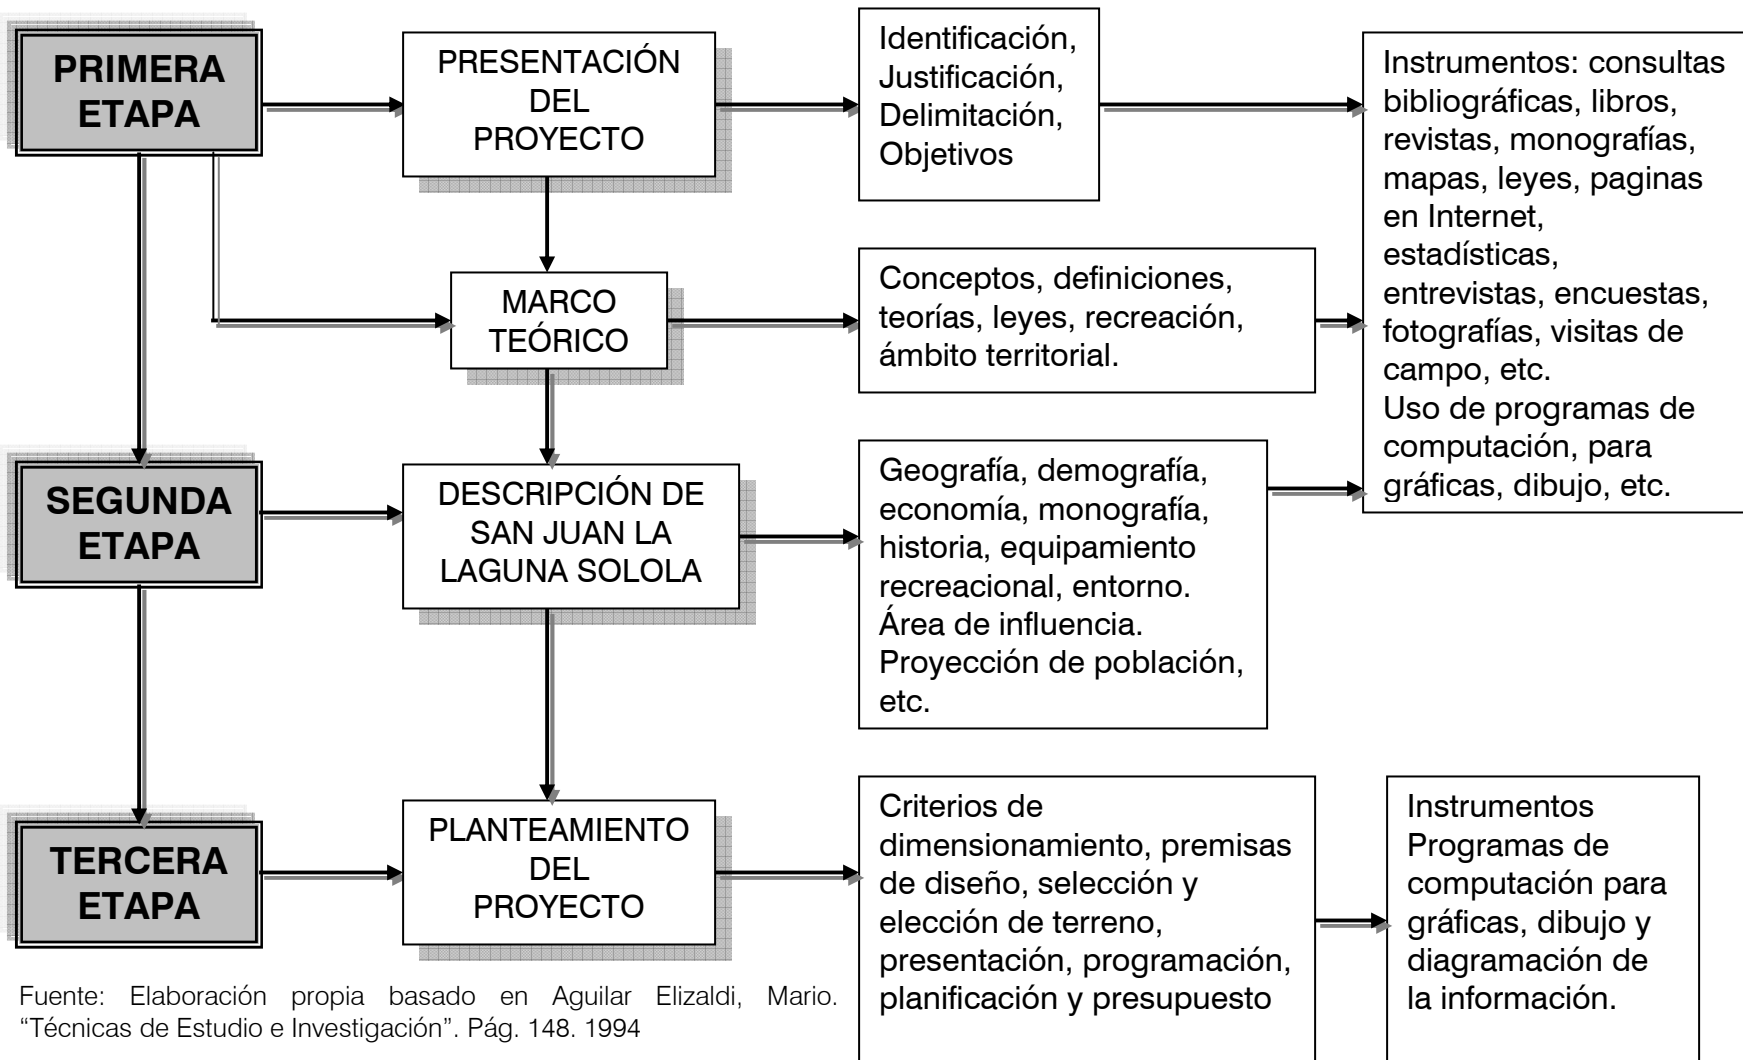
PRIMERA ETAPA

PRESENTACIÓN DEL PROYECTO

Identificación, Justificación, Delimitación, Objetivos

Instrumentos: consultas bibliográficas, libros, revistas, monografías, mapas, leyes, paginas en Internet, estadísticas, entrevistas, encuestas, fotografías, visitas de campo, etc.
Uso de programas de computación, para gráficas, dibujo, etc.

MARCO TEÓRICO

Conceptos, definiciones, teorías, leyes, recreación, ámbito territorial.

SEGUNDA ETAPA

DESCRIPCIÓN DE SAN JUAN LA LAGUNA SOLOLA

Geografía, demografía, economía, monografía, historia, equipamiento recreacional, entorno.
Área de influencia.
Proyección de población, etc.

TERCERA ETAPA

PLANTEAMIENTO DEL PROYECTO

Criterios de dimensionamiento, premisas de diseño, selección y elección de terreno, presentación, programación, planificación y presupuesto

Instrumentos
Programas de computación para gráficas, dibujo y diagramación de la información.

Fuente: Elaboración propia basado en Aguilar Elizaldi, Mario. "Técnicas de Estudio e Investigación". Pág. 148. 1994